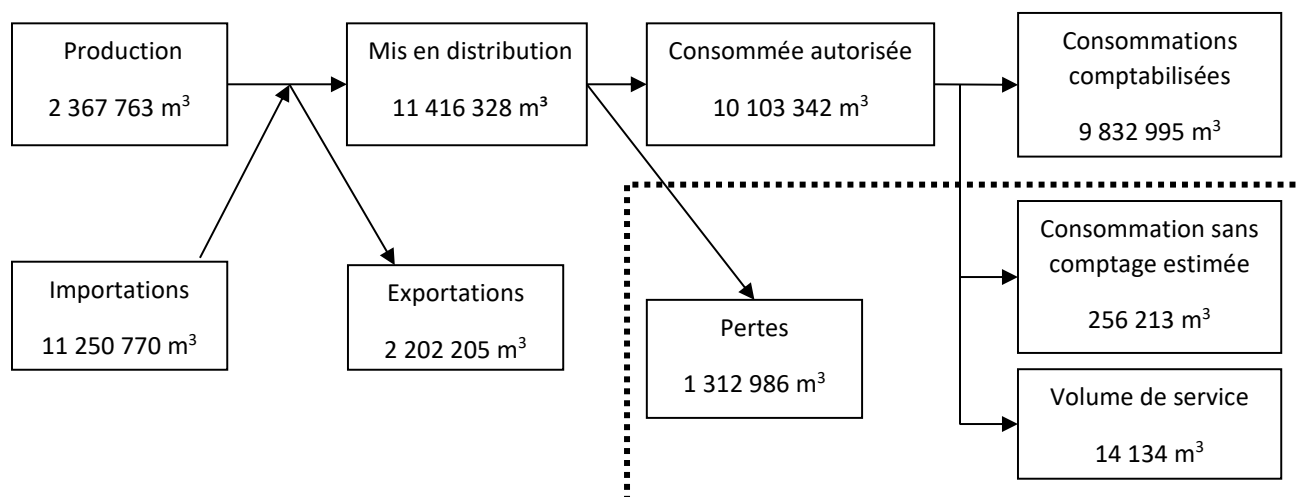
Production
2 367 763 m$^3$

Mis en distribution
11 416 328 m$^3$

Consommée autorisée
10 103 342 m$^3$

Consommations comptabilisées
9 832 995 m$^3$

Importations
11 250 770 m$^3$

Exportations
2 202 205 m$^3$

Pertes
1 312 986 m$^3$

Consommation sans comptage estimée
256 213 m$^3$

Volume de service
14 134 m$^3$